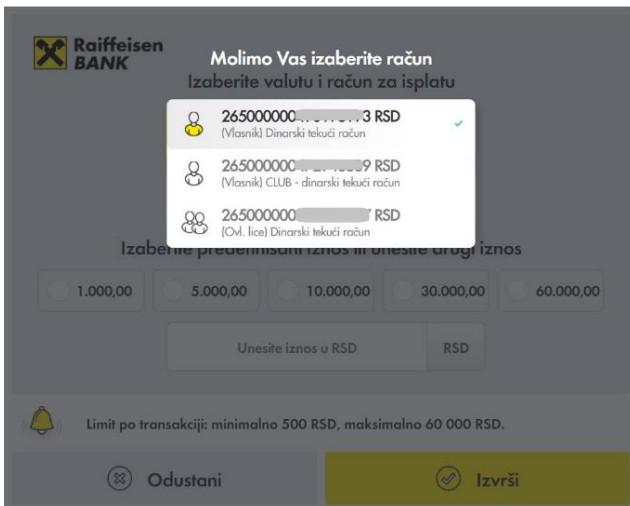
Raiffeisen BANK

Molimo Vas izaberite račun

Izaberite valutu i račun za isplatu

265000000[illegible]3 RSD
(Vlasnik) Dinarski tekući račun

265000000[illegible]9 RSD
(Vlasnik) CLUB - dinarski tekući račun

265000000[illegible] RSD
(Ovl. lice) Dinarski tekući račun

Izaberite predefinisani iznos ili unesite drugi iznos

1.000,00
5.000,00
10.000,00
30.000,00
60.000,00

Unesite iznos u RSD
RSD

Limit po transakciji: minimalno 500 RSD, maksimalno 60 000 RSD.

Odustani
Izvrši